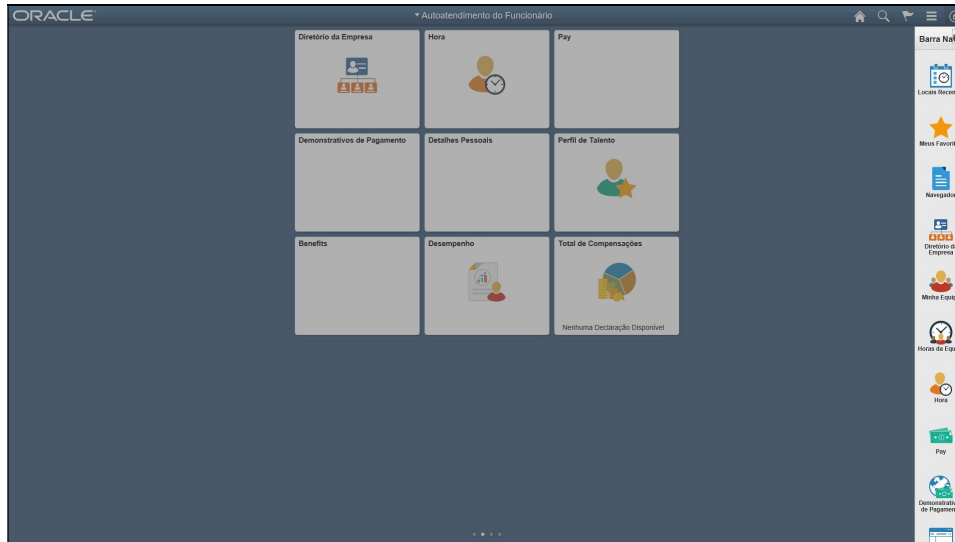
ORACLE

▾ Autoatendimento do Funcionário

Diretório da Empresa

Hora

Pay

Demonstrativos de Pagamento

Detalhes Pessoais

Perfil de Talento

Benefits

Desempenho

Total de Compensações

Nenhuma Declaração Disponível

Barra Na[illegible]

Locais Recen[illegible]

Meus Favori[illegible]

Navegado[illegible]

Diretório d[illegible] Empresa

Minha Equi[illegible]

Horas da Equ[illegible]

Hora

Pay

Demonstrati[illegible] de Pagamen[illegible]